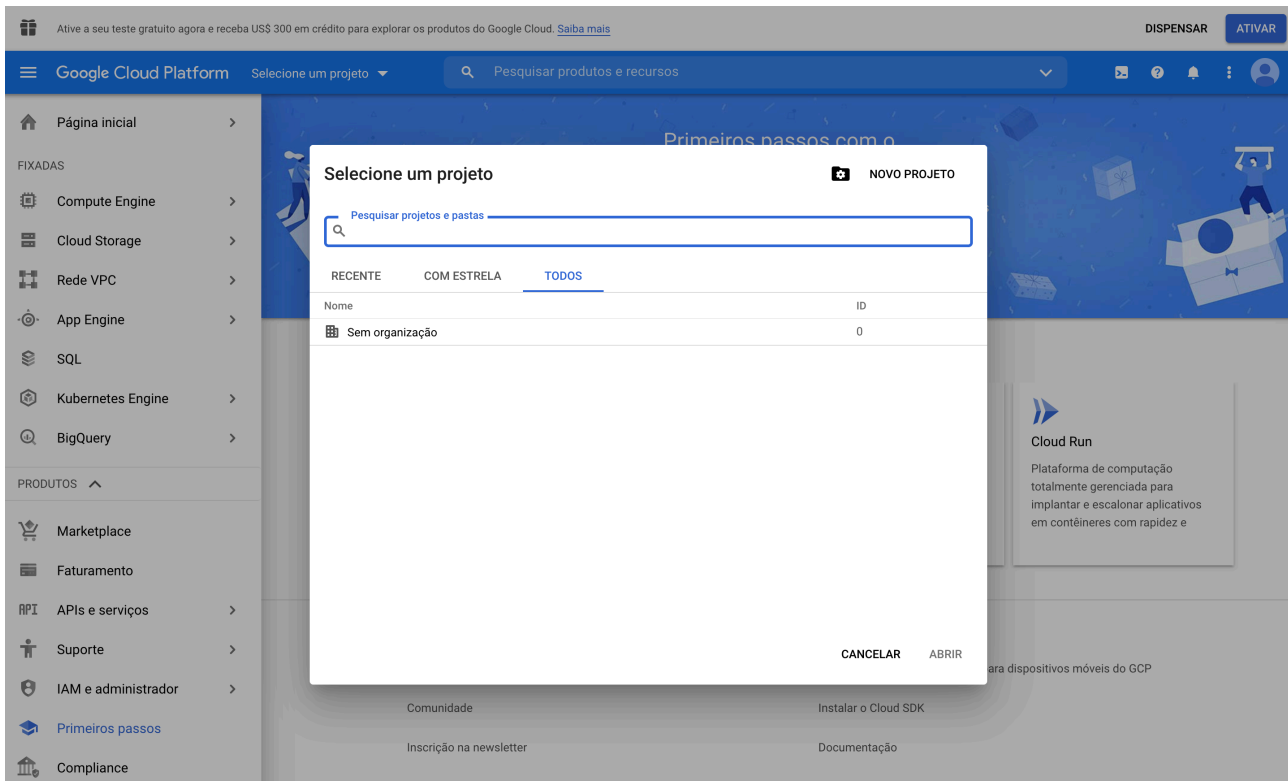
Ative a seu teste gratuito agora e receba US$ 300 em crédito para explorar os produtos do Google Cloud. Saiba mais

DISPENSAR ATIVAR

Google Cloud Platform Selecione um projeto

Pesquisar produtos e recursos

Página inicial

FIXADAS

Compute Engine

Cloud Storage

Rede VPC

App Engine

SQL

Kubernetes Engine

BigQuery

PRODUTOS

Marketplace

Faturamento

APIs e serviços

Suporte

IAM e administrador

Primeiros passos

Compliance

Primeiros passos com o

Selecione um projeto

NOVO PROJETO

Pesquisar projetos e pastas

RECENTE COM ESTRELA TODOS

| Nome | ID |
|---|---|
| Sem organização | 0 |

CANCELAR ABRIR

Cloud Run

Plataforma de computação totalmente gerenciada para implantar e escalonar aplicativos em contêineres com rapidez e

ara dispositivos móveis do GCP

Comunidade

Instalar o Cloud SDK

Inscrição na newsletter

Documentação